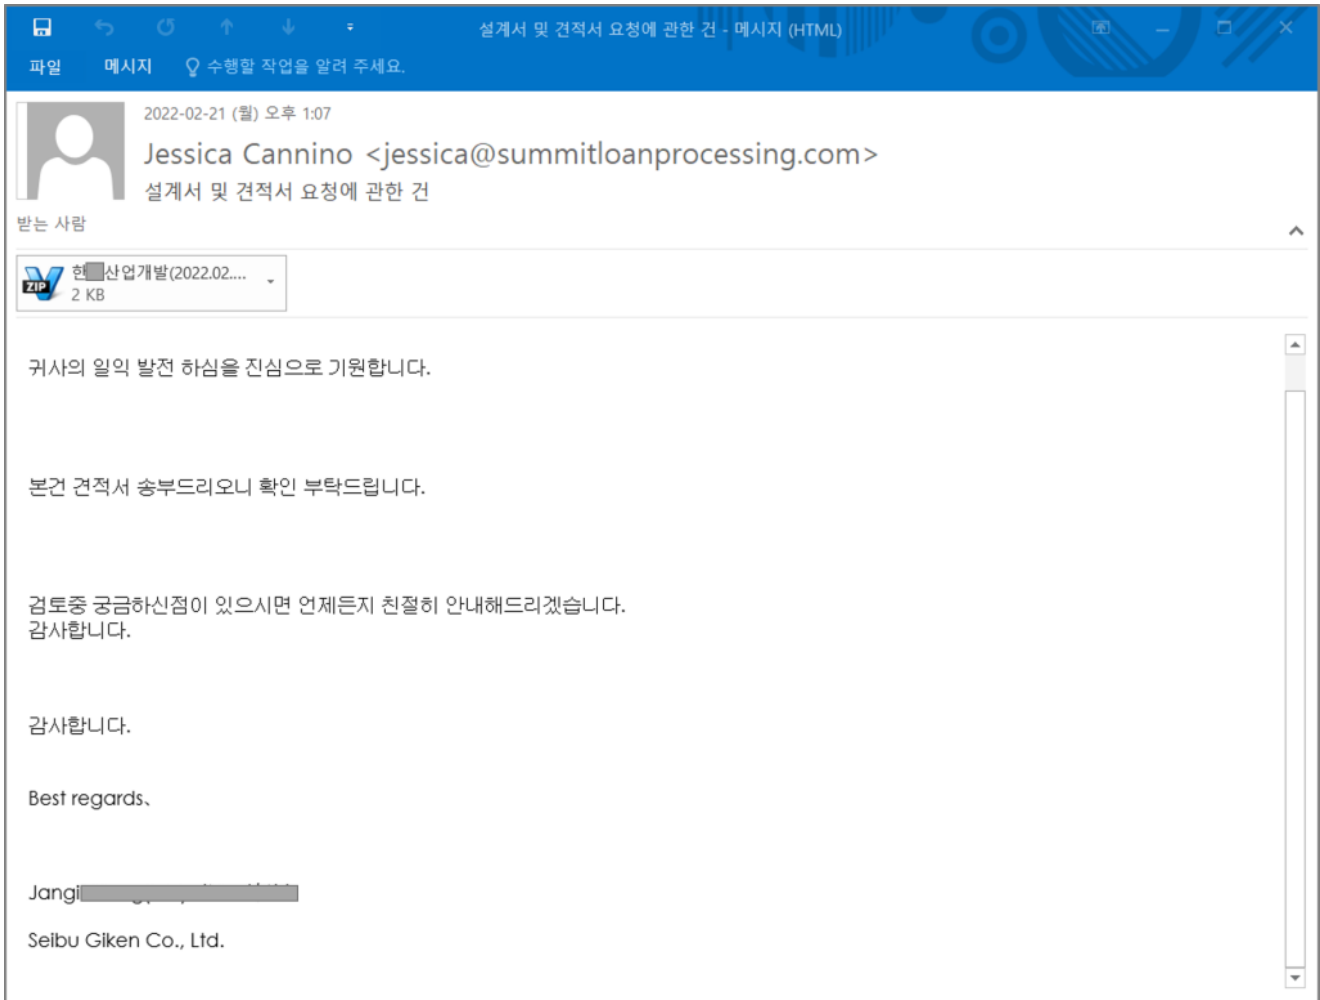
설계서 및 견적서 요청에 관한 건 - 메시지 (HTML)

파일 메시지 수행할 작업을 알려 주세요.

2022-02-21 (월) 오후 1:07
Jessica Cannino <jessica@summitloanprocessing.com>
설계서 및 견적서 요청에 관한 건
받는 사람

현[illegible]산업개발(2022.02....
2 KB

귀사의 일익 발전 하심을 진심으로 기원합니다.

본건 견적서 송부드리오니 확인 부탁드립니다.

검토중 궁금하신점이 있으시면 언제든지 친절히 안내해드리겠습니다.
감사합니다.

감사합니다.

Best regards、

Jangi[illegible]

Seibu Giken Co., Ltd.